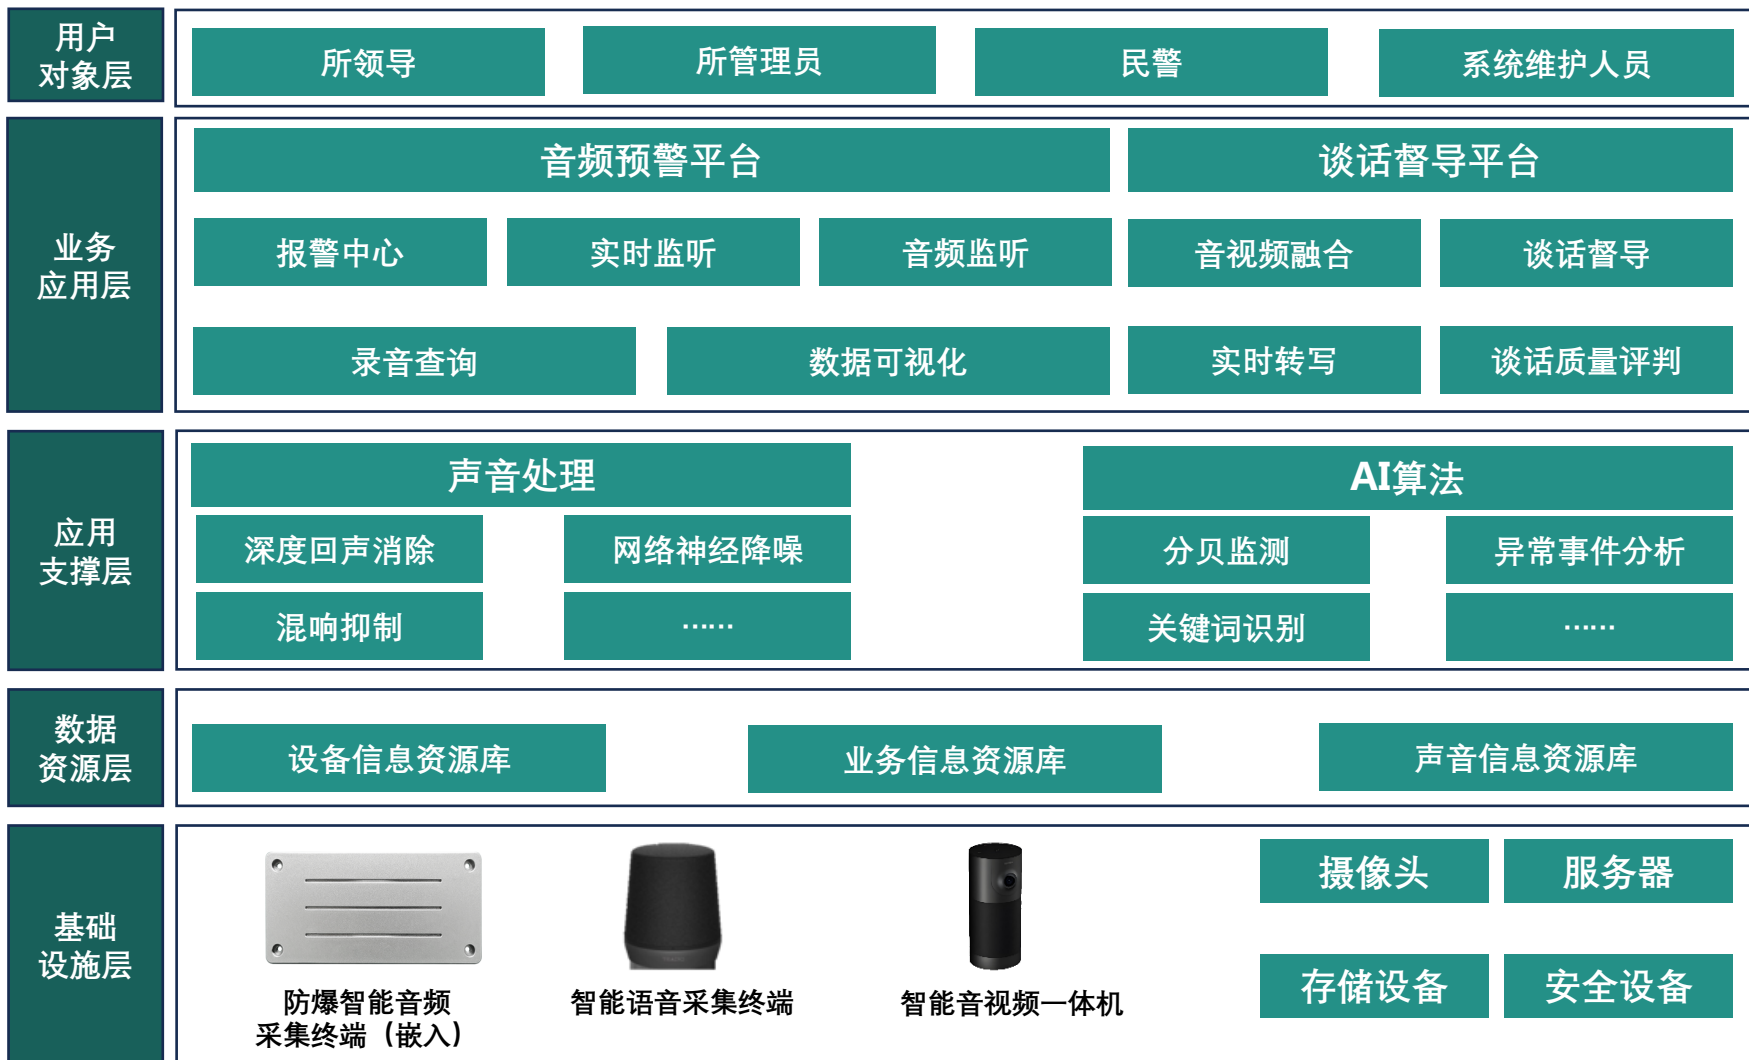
用户对象层

所领导
所管理员
民警
系统维护人员

业务应用层

音频预警平台
谈话督导平台
报警中心
实时监听
音频监听
音视频融合
谈话督导
录音查询
数据可视化
实时转写
谈话质量评判

应用支撑层

声音处理
AI算法
深度回声消除
网络神经降噪
分贝监测
异常事件分析
混响抑制
……
关键词识别
……

数据资源层

设备信息资源库
业务信息资源库
声音信息资源库

基础设施层

防爆智能音频采集终端（嵌入）
智能语音采集终端
智能音视频一体机
摄像头
服务器
存储设备
安全设备